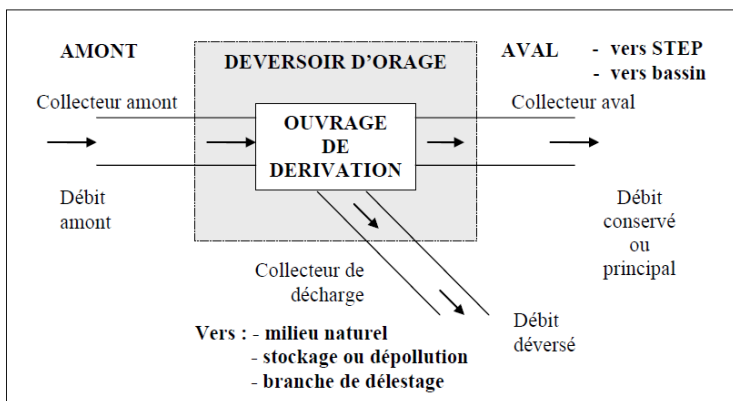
AMONT

DEVERSOIR D'ORAGE

AVAL

- vers STEP
- vers bassin

Collecteur amont

Collecteur aval

OUVRAGE DE DERIVATION

Débit amont

Débit conservé ou principal

Collecteur de décharge

Débit déversé

Vers : - milieu naturel
- stockage ou dépollution
- branche de délestage